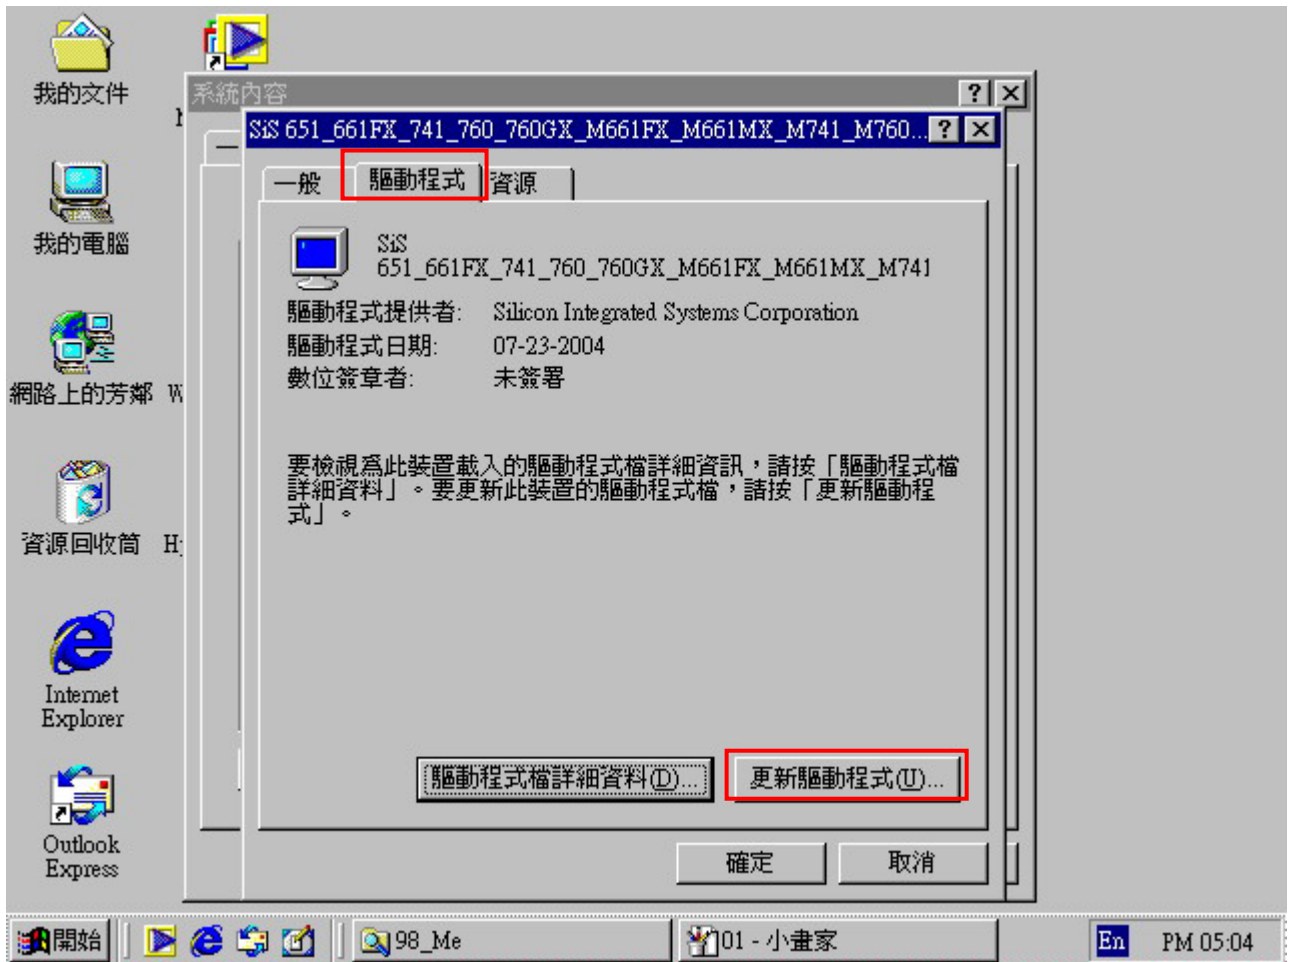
我的文件

我的電腦

網路上的芳鄰

資源回收筒

Internet Explorer

Outlook Express

系統內容

SiS 651_661FX_741_760_760GX_M661FX_M661MX_M741_M760...

一般 | 驅動程式 | 資源

SiS 651_661FX_741_760_760GX_M661FX_M661MX_M741

驅動程式提供者: Silicon Integrated Systems Corporation

驅動程式日期: 07-23-2004

數位簽章者: 未簽署

要檢視為此裝置載入的驅動程式檔詳細資訊，請按「驅動程式檔詳細資料」。要更新此裝置的驅動程式檔，請按「更新驅動程式」。

驅動程式檔詳細資料(D)...

更新驅動程式(U)...

確定

取消

開始

98_Me

01 - 小畫家

En

PM 05:04